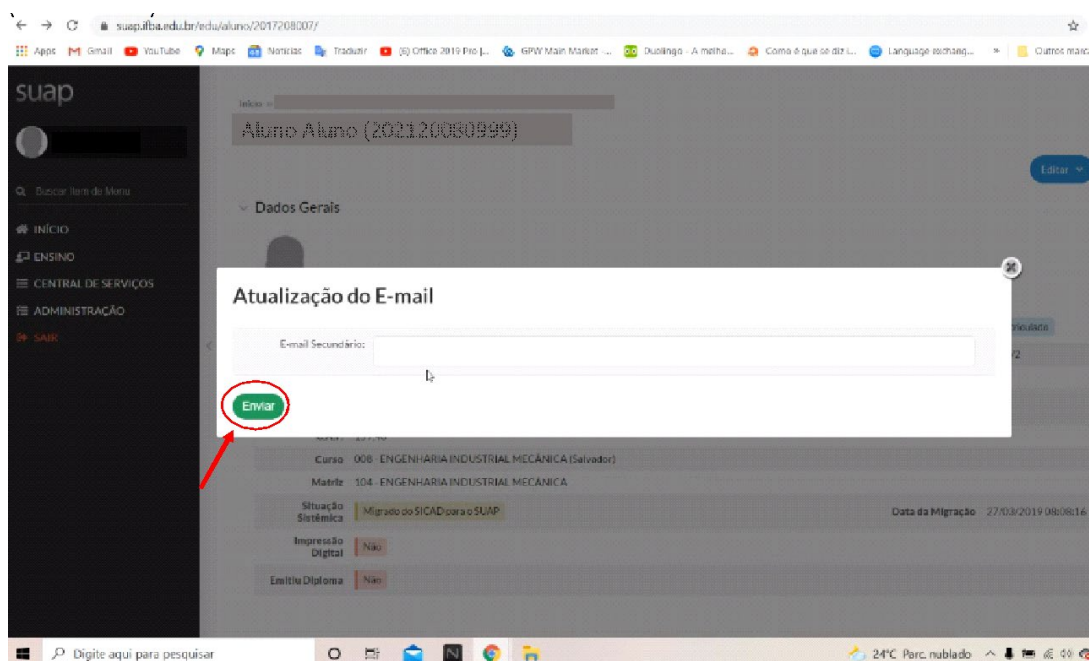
suap.ifba.edu.br/edu/aluno/2017208007/

Apps Gmail YouTube Maps Notícias Traduzir (5) Office 2019 Pro |... GPW Main Market -... Duolingo - A melhor... Como é que se diz i... Language exchang... » Outros marc

suap

Buscar Item de Menu

INÍCIO
ENSINO
CENTRAL DE SERVIÇOS
ADMINISTRAÇÃO
SAIR

Início »

Aluno Aluno (20212000999)

Editar

Dados Gerais

Atualização do E-mail

E-mail Secundário:

Enviar

Curso 008 - ENGENHARIA INDUSTRIAL MECÂNICA (Salvador)

Matriz 104 - ENGENHARIA INDUSTRIAL MECÂNICA

Situação Sistêmica Migrado do SICAD para o SUAP

Data da Migração 27/03/2019 08:08:16

Impressão Digital Não

Emitiu Diploma Não

Digite aqui para pesquisar

24°C Parc. nublado